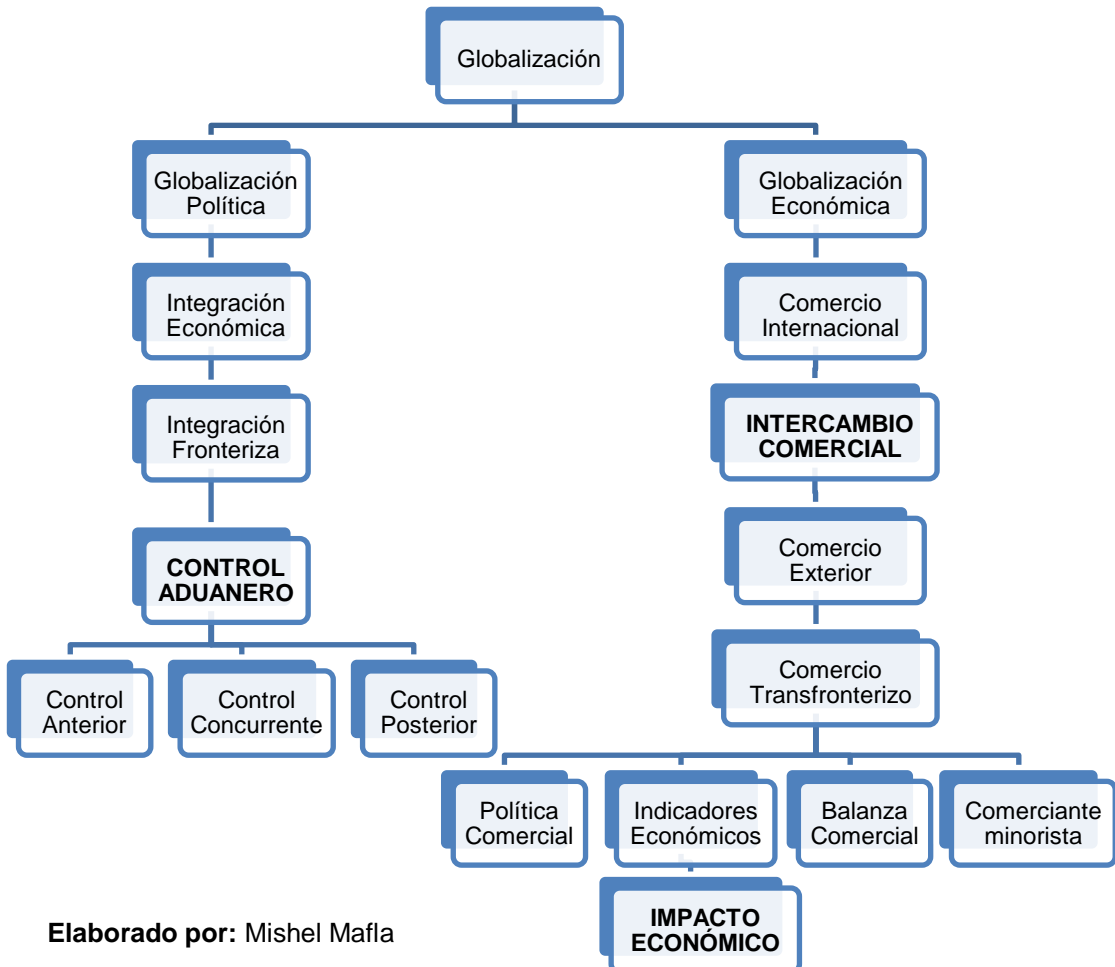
Globalización

Globalización Política

Integración Económica

Integración Fronteriza

CONTROL ADUANERO

Control Anterior

Control Concurrente

Control Posterior

Globalización Económica

Comercio Internacional

INTERCAMBIO COMERCIAL

Comercio Exterior

Comercio Transfronterizo

Política Comercial

Indicadores Económicos

IMPACTO ECONÓMICO

Balanza Comercial

Comerciante minorista

Elaborado por: Mishel Mafla